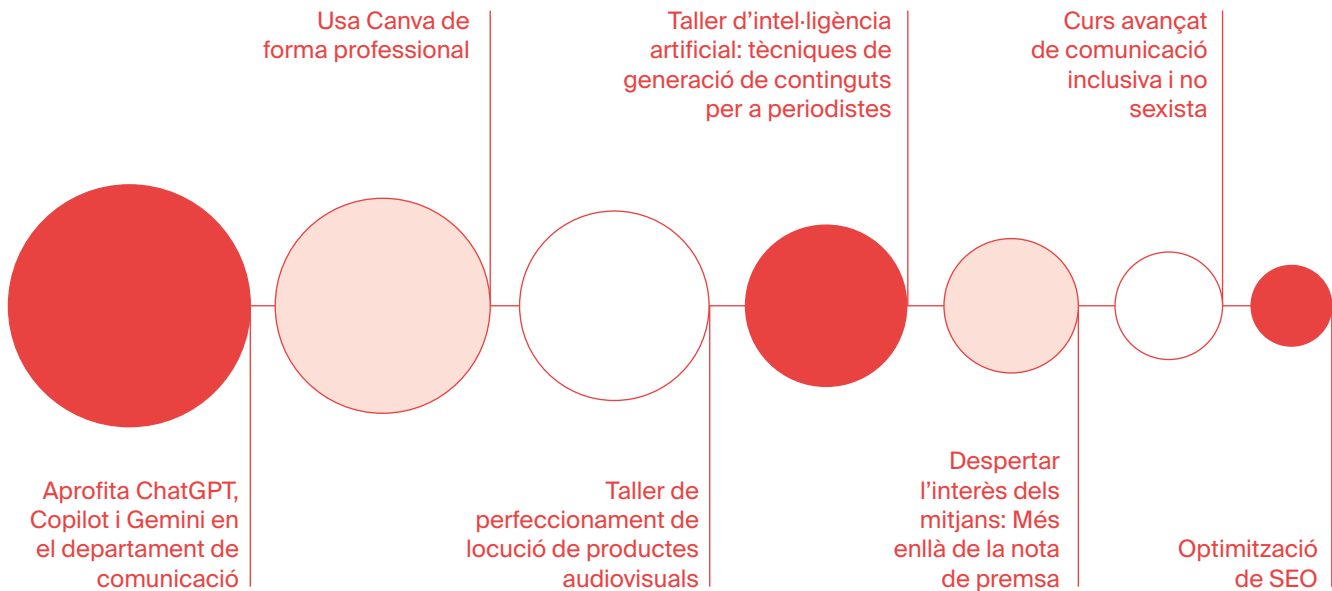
Usa Canva de forma professional

Taller d’intel·ligència artificial: tècniques de generació de continguts per a periodistes

Curs avançat de comunicació inclusiva i no sexista

Aprofita ChatGPT, Copilot i Gemini en el departament de comunicació

Taller de perfeccionament de locució de productes audiovisuals

Despertar l’interès dels mitjans: Més enllà de la nota de premsa

Optimització de SEO